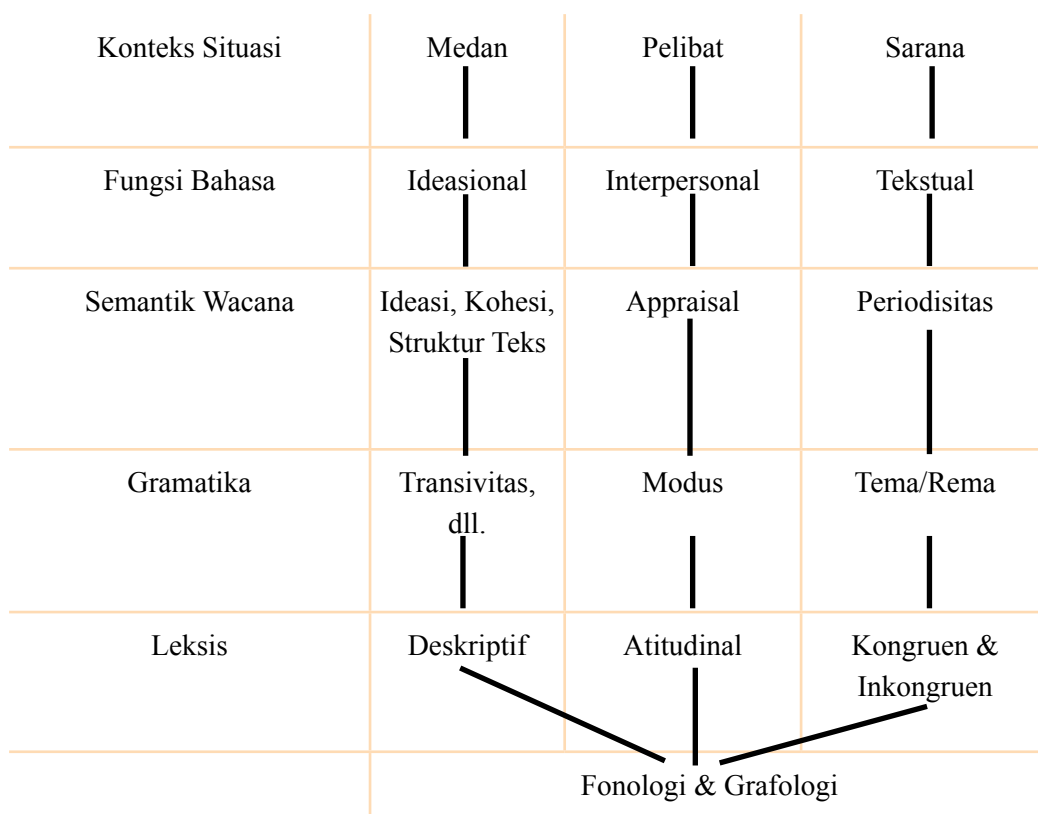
| Konteks Situasi | Medan | Pelibat | Sarana |
|---|---|---|---|
| Fungsi Bahasa | Ideasional | Interpersonal | Tekstual |
| Semantik Wacana | Ideasi, Kohesi, Struktur Teks | Appraisal | Periodisitas |
| Gramatika | Transivitas, dll. | Modus | Tema/Rema |
| Leksis | Deskriptif | Atitudinal | Kongruen & Inkongruen |
| | Fonologi & Grafologi | | |